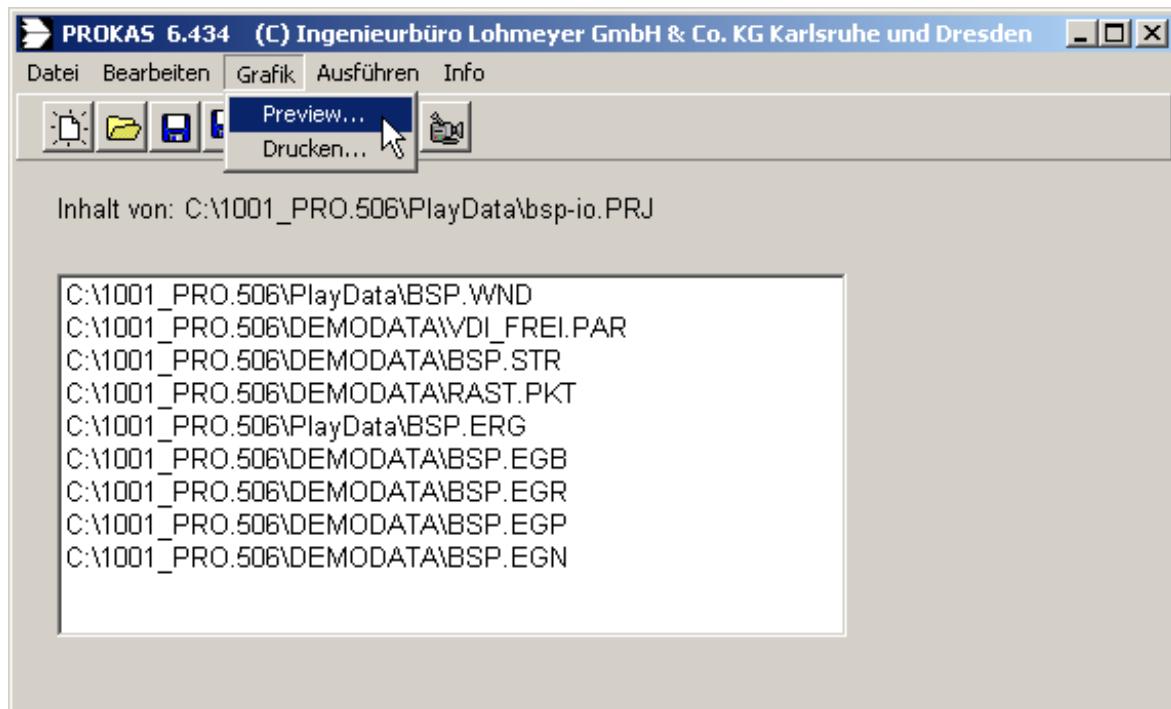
PROKAS 6.434 (C) Ingenieurbüro Lohmeyer GmbH & Co. KG Karlsruhe und Dresden

Datei Bearbeiten Grafik Ausführen Info

Preview...
Drucken...

Inhalt von: C:\1001_PRO.506\PlayData\bsp-io.PRJ

C:\1001_PRO.506\PlayData\BSP.WND
C:\1001_PRO.506\DEMODATA\VDI_FREI.PAR
C:\1001_PRO.506\DEMODATA\BSP.STR
C:\1001_PRO.506\DEMODATA\RAST.PKT
C:\1001_PRO.506\PlayData\BSP.ERG
C:\1001_PRO.506\DEMODATA\BSP.EGB
C:\1001_PRO.506\DEMODATA\BSP.EGR
C:\1001_PRO.506\DEMODATA\BSP.EGP
C:\1001_PRO.506\DEMODATA\BSP.EGN